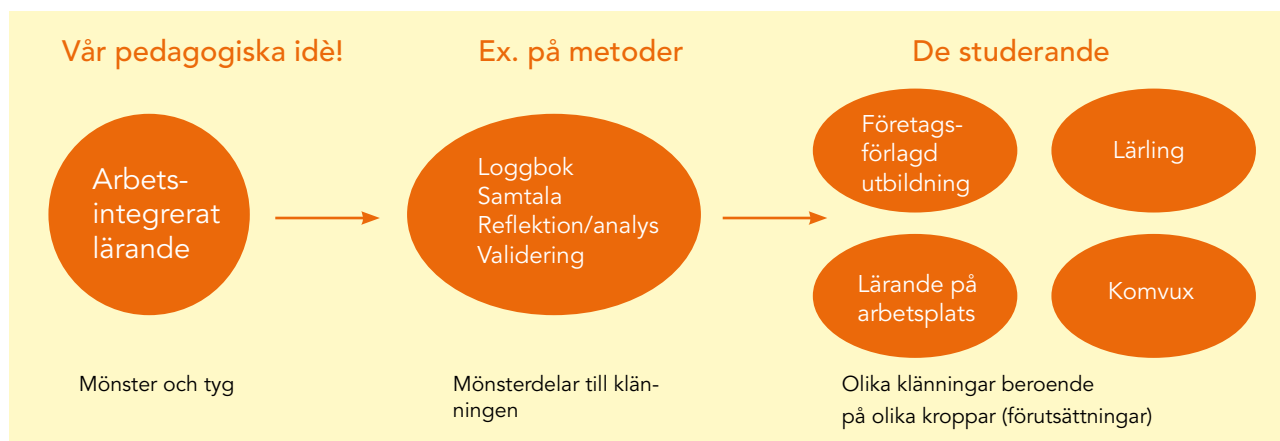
Vår pedagogiska idè!

Ex. på metoder

De studerande

Arbetsintegrerat lärande

Loggbok
Samtala
Reflektion/analys
Validering

Företagsförlagd utbildning

Lärling

Lärande på arbetsplats

Komvux

Mönster och tyg

Mönsterdelar till klänningen

Olika klänningar beroende på olika kroppar (förutsättningar)